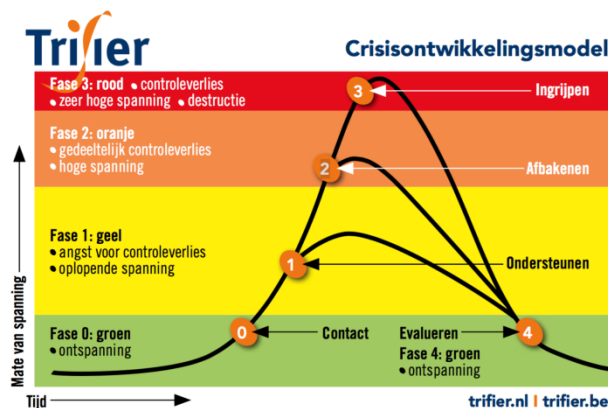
Trifier

Crisisontwikkelingsmodel

Fase 3: rood • controleverlies
• zeer hoge spanning • destructie

Fase 2: oranje
• gedeeltelijk controleverlies
• hoge spanning

Fase 1: geel
• angst voor controleverlies
• oplopende spanning

Fase 0: groen
• ontspanning

3 Ingrijpen

2 Afbakenen

1 Ondersteunen

0 Contact

Evalueren 4

Fase 4: groen
• ontspanning

Mate van spanning

Tijd

trifier.nl | trifier.be